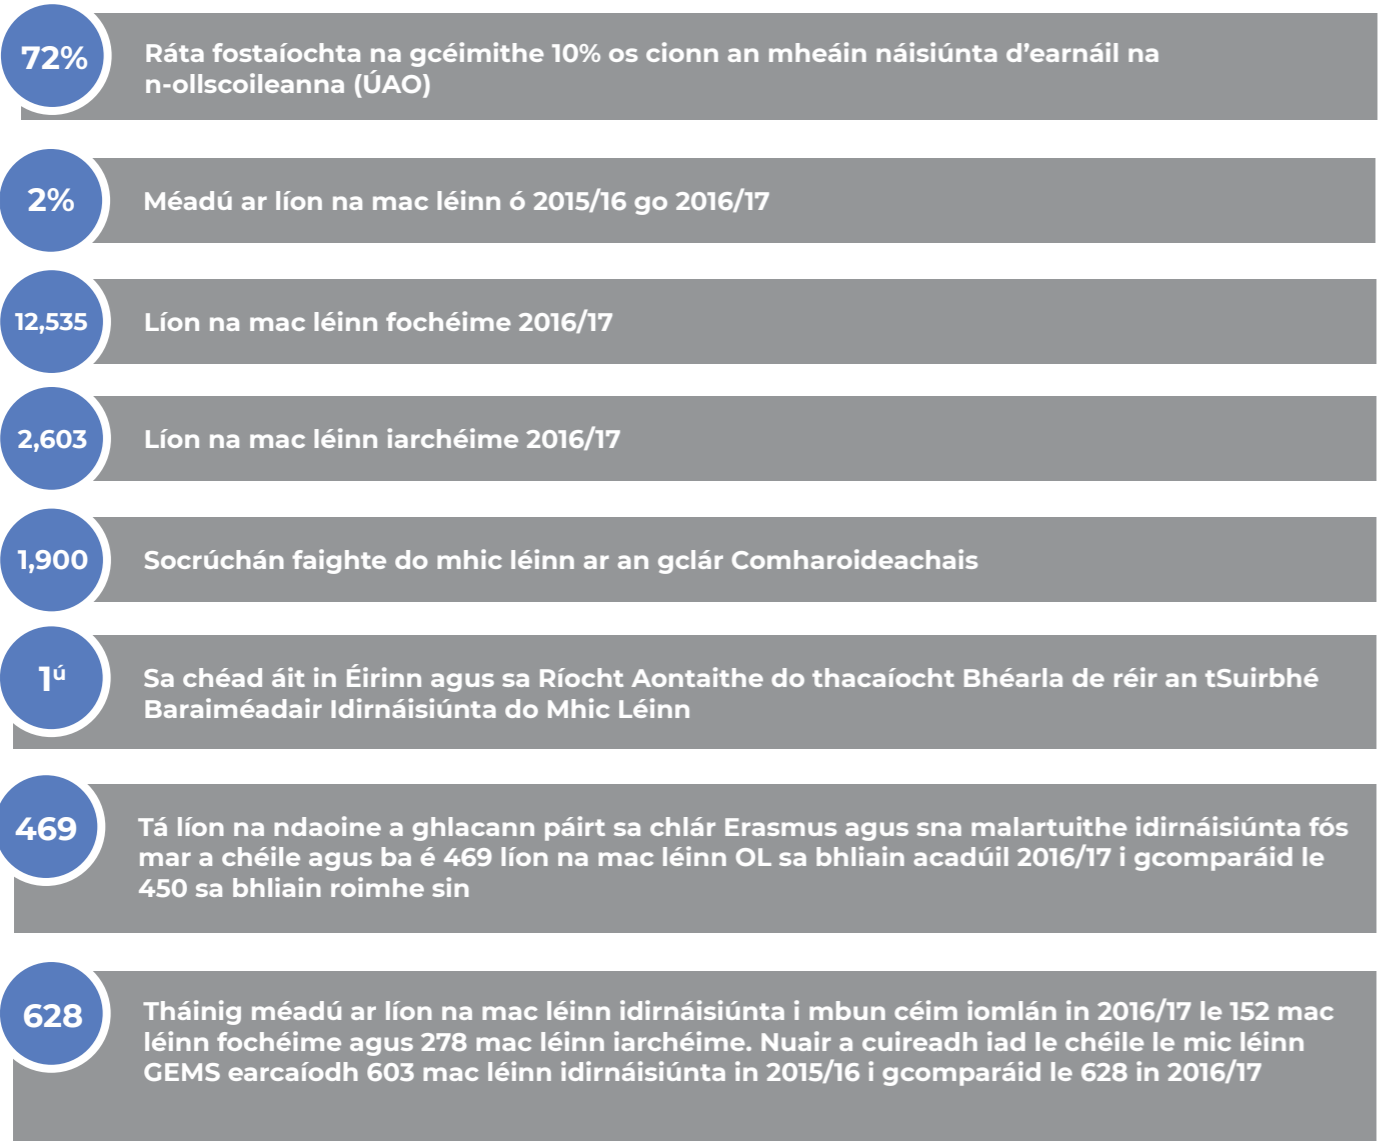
72%

Ráta fostaíochta na gcéimithe 10% os cionn an mheáin náisiúnta d'earnáil na n-ollscoileanna (ÚAO)

2%

Méadú ar líon na mac léinn ó 2015/16 go 2016/17

12,535

Líon na mac léinn fochéime 2016/17

2,603

Líon na mac léinn iarchéime 2016/17

1,900

Socrúchán faighte do mhic léinn ar an gclár Comharoideachais

$1^{ú}$

Sa chéad áit in Éirinn agus sa Ríocht Aontaithe do thacaíocht Bhéarla de réir an tSuirbhé Baraiméadair Idirnáisiúnta do Mhic Léinn

469

Tá líon na ndaoine a ghlacann páirt sa chlár Erasmus agus sna malartuithe idirnáisiúnta fós mar a chéile agus ba é 469 líon na mac léinn OL sa bhliain acadúil 2016/17 i gcomparáid le 450 sa bhliain roimhe sin

628

Tháinig méadú ar líon na mac léinn idirnáisiúnta i mbun céim iomlán in 2016/17 le 152 mac léinn fochéime agus 278 mac léinn iarchéime. Nuair a cuireadh iad le chéile le mic léinn GEMS earcaíodh 603 mac léinn idirnáisiúnta in 2015/16 i gcomparáid le 628 in 2016/17